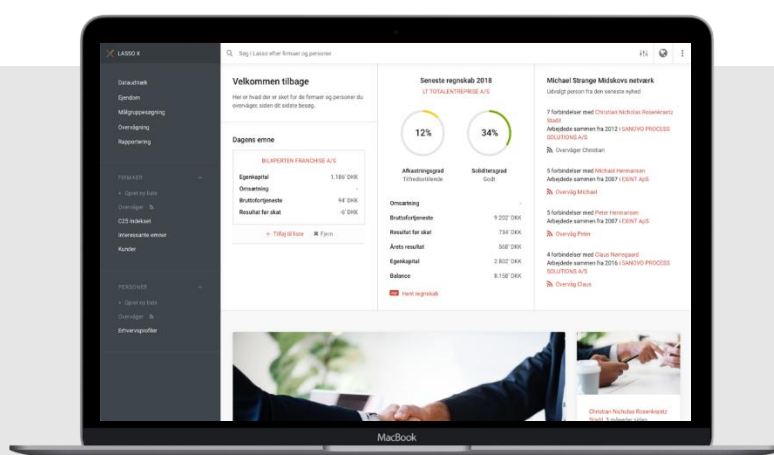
LASSO X

Søg i Lasso efter firmaer og personer

Dataudtræk
Ejendom
Målgruppesøgning
Overvågning
Rapportering

FIRMAER
+ Opret ny liste
Overvåger
C25 lisleksei
Interessante emner
Kunder

PERSONER
+ Opret ny liste
Overvåger
Erhvervsprofiler

Velkommen tilbage

Her er hvad der er sket for de firmaer og personer du overvåger, siden dit sidste besøg.

Dagens emne

BILPERTEN FRANCHISE A/S

| Egenkapital | 1.18t' DKK |
|---|---|
| Omsætning | - |
| Bruttofortjeneste | 94' DKK |
| Resultat før skat | -6' DKK |

+ Tilføj til liste ✖ Fjern

Seneste regnskab 2018
LT TOTALENTREPRISE A/S

12% 34%

Afkastningsgrad Tilfredsstillende
Soliditetsgrad Godt

| Omsætning | - |
|---|---|
| Bruttofortjeneste | 9.202' DKK |
| Resultat før skat | 734' DKK |
| Årets resultat | 568' DKK |
| Egenkapital | 2.802' DKK |
| Balance | 8.158' DKK |

Hent regnskab

Michael Strange Midskovs netværk
Udvalgt person fra den seneste uge

7 forbindelser med Christian Nicholas Rosenkrantz Staehl
Arbejdede sammen fra 2012 i SANOVO PROCESS SOLUTIONS A/S
Overvåger Christian

5 forbindelser med Michael Hermansen
Arbejdede sammen fra 2007 i EXINT A/S
Overvåg Michael

5 forbindelser med Peter Hermansen
Arbejdede sammen fra 2007 i EXINT A/S
Overvåg Peter

4 forbindelser med Claus Nørregaard
Arbejdede sammen fra 2016 i SANOVO PROCESS SOLUTIONS A/S
Overvåg Claus

Christian Nicholas Rosenkrantz Staehl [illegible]

MacBook